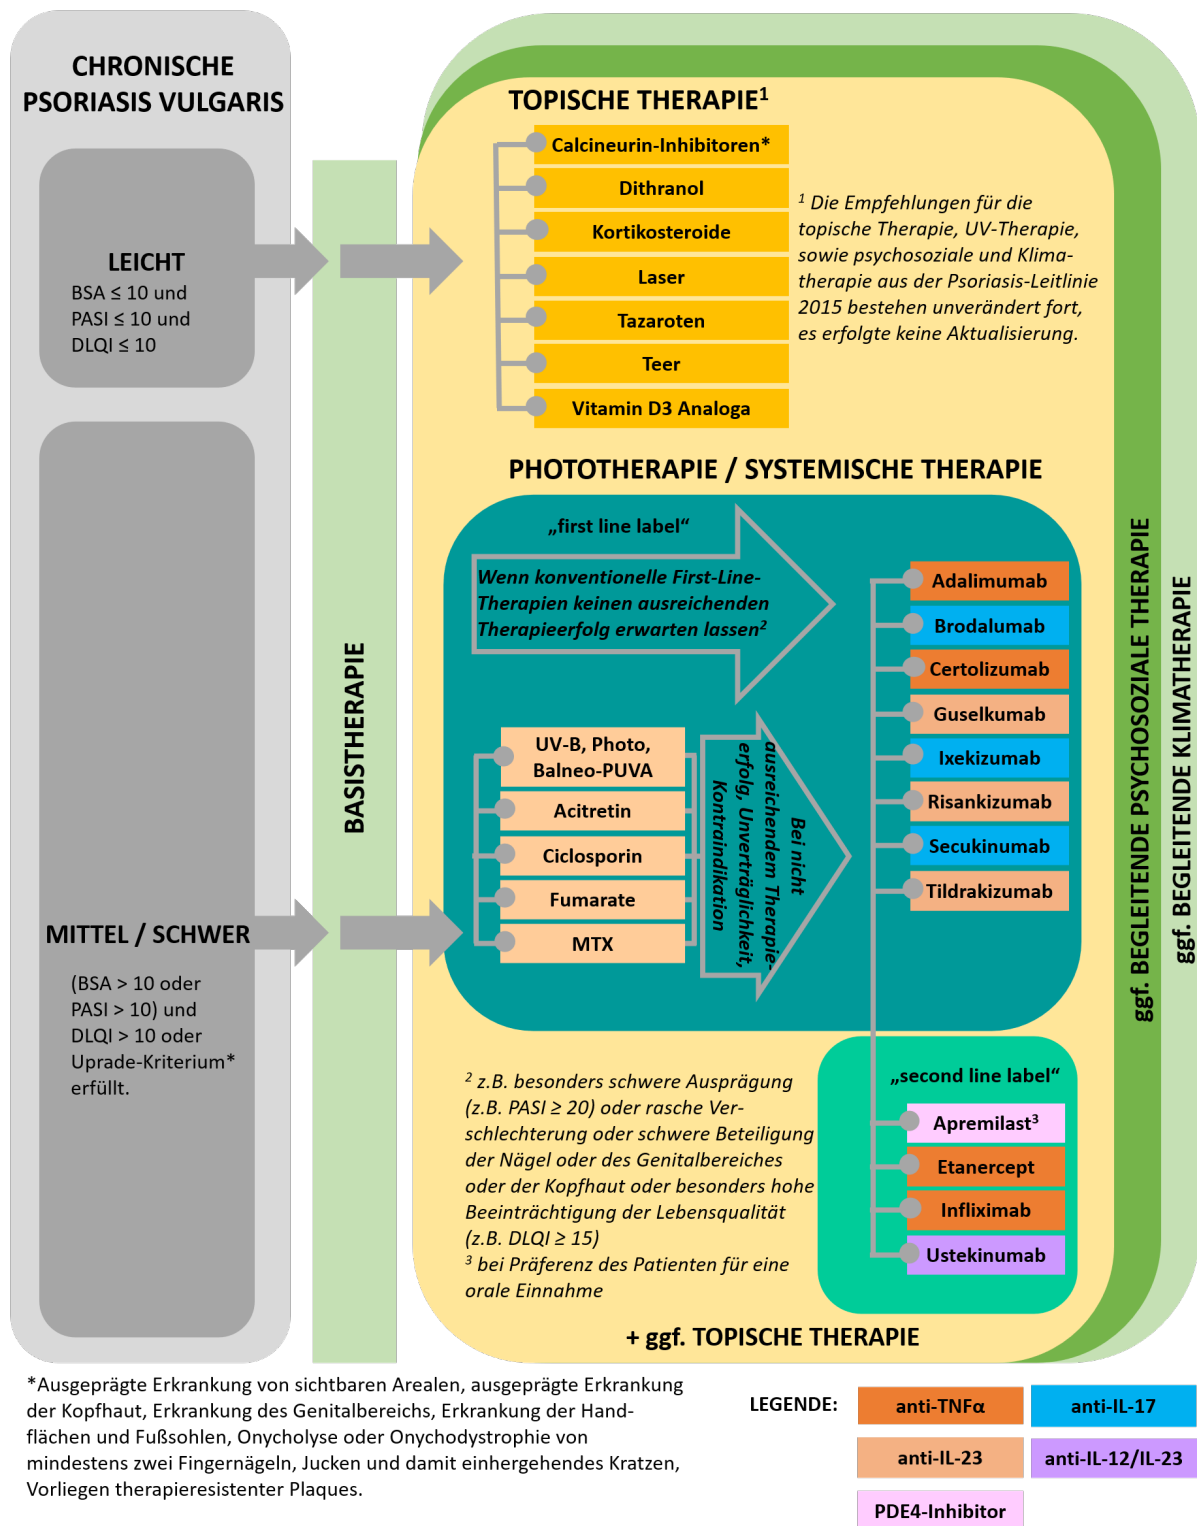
CHRONISCHE PSORIASIS VULGARIS

LEICHT
BSA ≤ 10 und
PASI ≤ 10 und
DLQI ≤ 10

MITTEL / SCHWER
(BSA > 10 oder PASI > 10) und DLQI > 10 oder Uprade-Kriterium* erfüllt.

BASISTHERAPIE

TOPISCHE THERAPIE$^1$

Calcineurin-Inhibitoren*
Dithranol
Kortikosteroide
Laser
Tazaroten
Teer
Vitamin D3 Analoga

$^1$ Die Empfehlungen für die topische Therapie, UV-Therapie, sowie psychosoziale und Klimatherapie aus der Psoriasis-Leitlinie 2015 bestehen unverändert fort, es erfolgte keine Aktualisierung.

PHOTOTHERAPIE / SYSTEMISCHE THERAPIE

„first line label“

Wenn konventionelle First-Line-Therapien keinen ausreichenden Therapieerfolg erwarten lassen$^2$

UV-B, Photo, Balneo-PUVA
Acitretin
Ciclosporin
Fumarate
MTX

Bei nicht ausreichendem Therapieerfolg, Unverträglichkeit, Kontraindikation

Adalimumab
Brodalumab
Certolizumab
Guselkumab
Ixekizumab
Risankizumab
Secukinumab
Tildrakizumab

„second line label“

Apremilast$^3$
Etanercept
Infliximab
Ustekinumab

$^2$ z.B. besonders schwere Ausprägung (z.B. PASI ≥ 20) oder rasche Verschlechterung oder schwere Beteiligung der Nägel oder des Genitalbereiches oder der Kopfhaut oder besonders hohe Beeinträchtigung der Lebensqualität (z.B. DLQI ≥ 15)
$^3$ bei Präferenz des Patienten für eine orale Einnahme

+ ggf. TOPISCHE THERAPIE

ggf. BEGLEITENDE PSYCHOSOZIALE THERAPIE

ggf. BEGLEITENDE KLIMATHERAPIE

*Ausgeprägte Erkrankung von sichtbaren Arealen, ausgeprägte Erkrankung der Kopfhaut, Erkrankung des Genitalbereichs, Erkrankung der Handflächen und Fußsohlen, Onycholyse oder Onychodystrophie von mindestens zwei Fingernägeln, Jucken und damit einhergehendes Kratzen, Vorliegen therapieresistenter Plaques.

LEGENDE:
anti-TNFα
anti-IL-17
anti-IL-23
anti-IL-12/IL-23
PDE4-Inhibitor